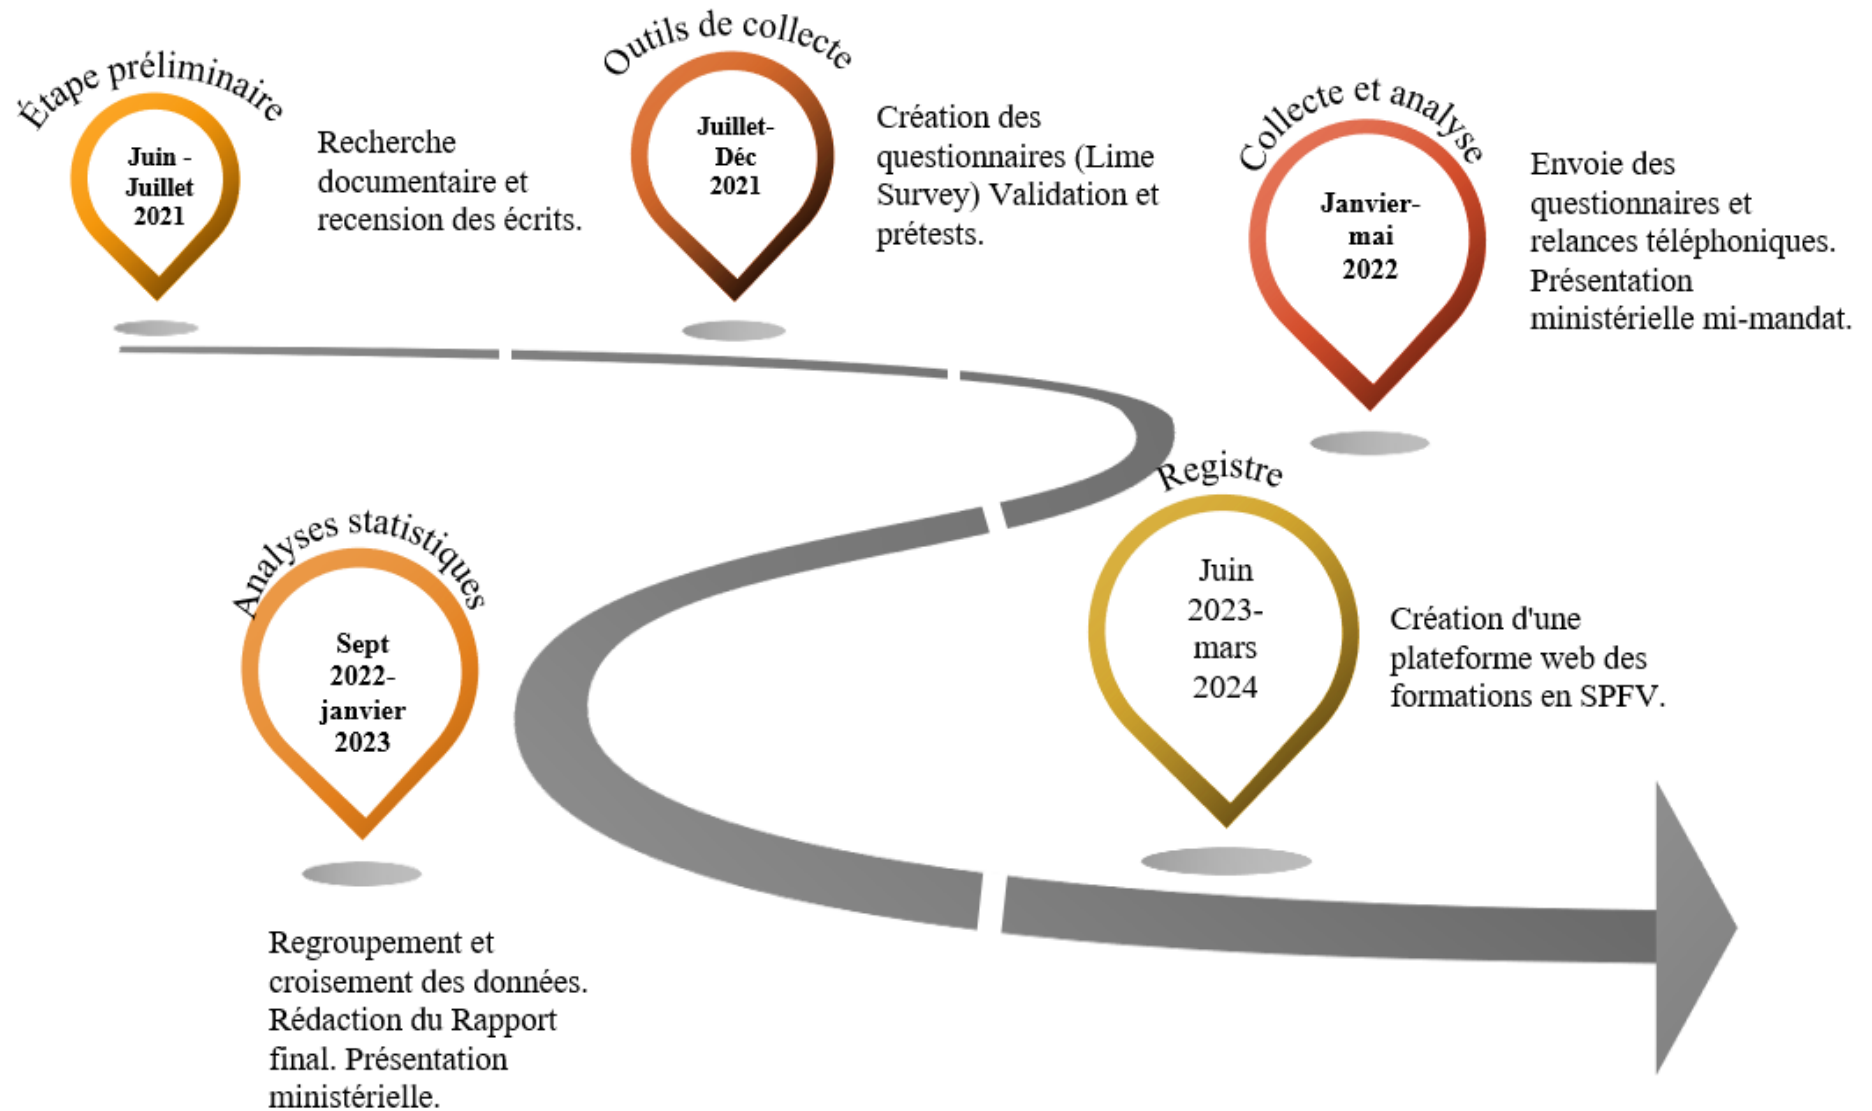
Étape préliminaire

Juin - Juillet 2021

Recherche documentaire et recension des écrits.

Outils de collecte

Juillet-Déc 2021

Création des questionnaires (Lime Survey) Validation et prétests.

Collecte et analyse

Janvier-mai 2022

Envoie des questionnaires et relances téléphoniques. Présentation ministérielle mi-mandat.

Analyses statistiques

Sept 2022-janvier 2023

Regroupement et croisement des données. Rédaction du Rapport final. Présentation ministérielle.

Registre

Juin 2023-mars 2024

Création d'une plateforme web des formations en SPFV.